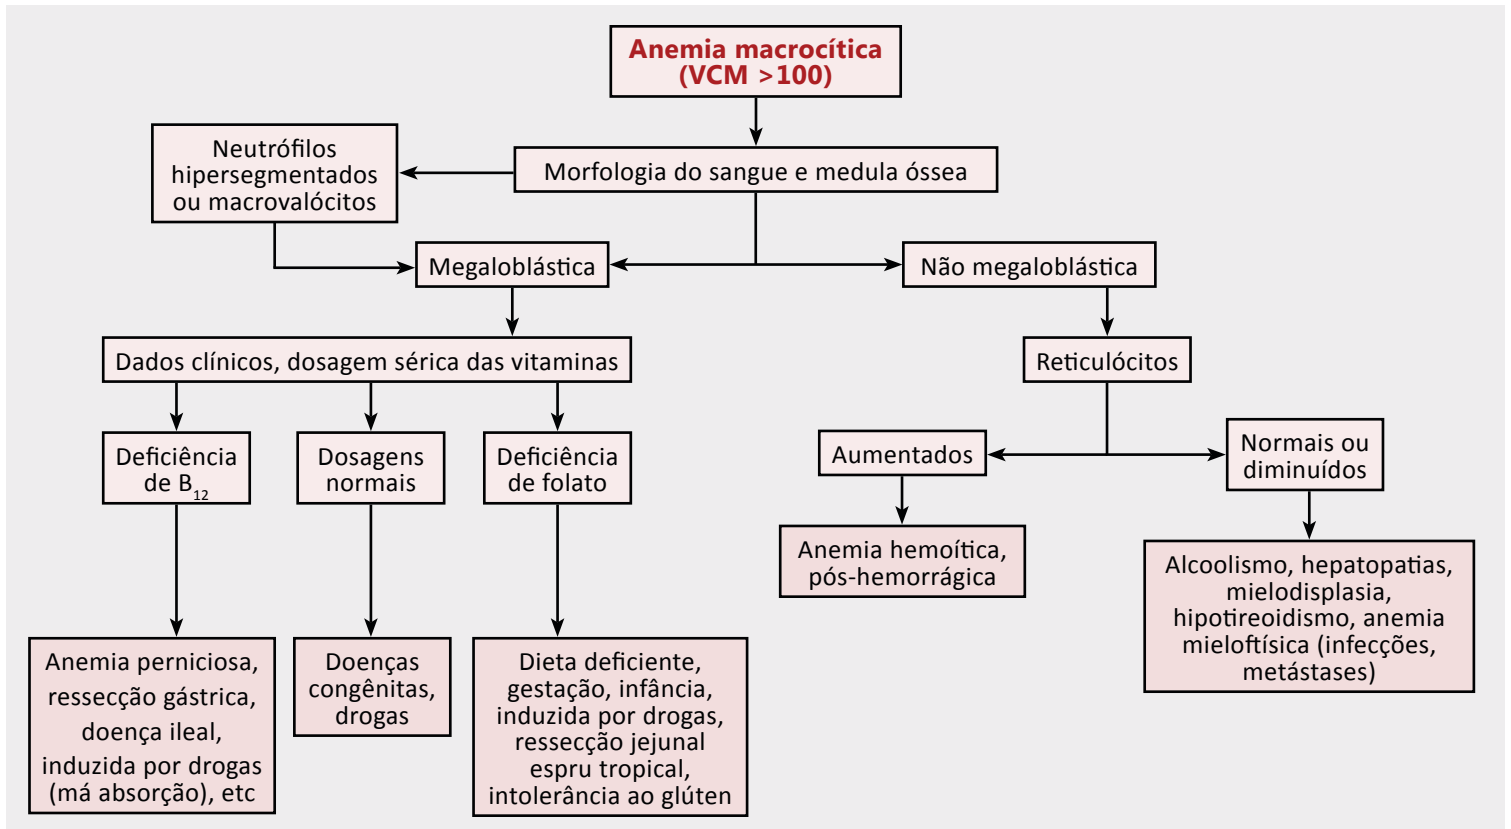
Anemia macrocítica (VCM >100)

Morfologia do sangue e medula óssea

Neutrófilos hipersegmentados ou macrovalócitos

Megaloblástica

Não megaloblástica

Dados clínicos, dosagem sérica das vitaminas

Deficiência de $B_{12}$

Dosagens normais

Deficiência de folato

Anemia perniciosa, ressecção gástrica, doença ileal, induzida por drogas (má absorção), etc

Doenças congênitas, drogas

Dieta deficiente, gestação, infância, induzida por drogas, ressecção jejunal espru tropical, intolerância ao glúten

Reticulócitos

Aumentados

Normais ou diminuídos

Anemia hemoítica, pós-hemorrágica

Alcoolismo, hepatopatias, mielodisplasia, hipotireoidismo, anemia mieloftísica (infecções, metástases)